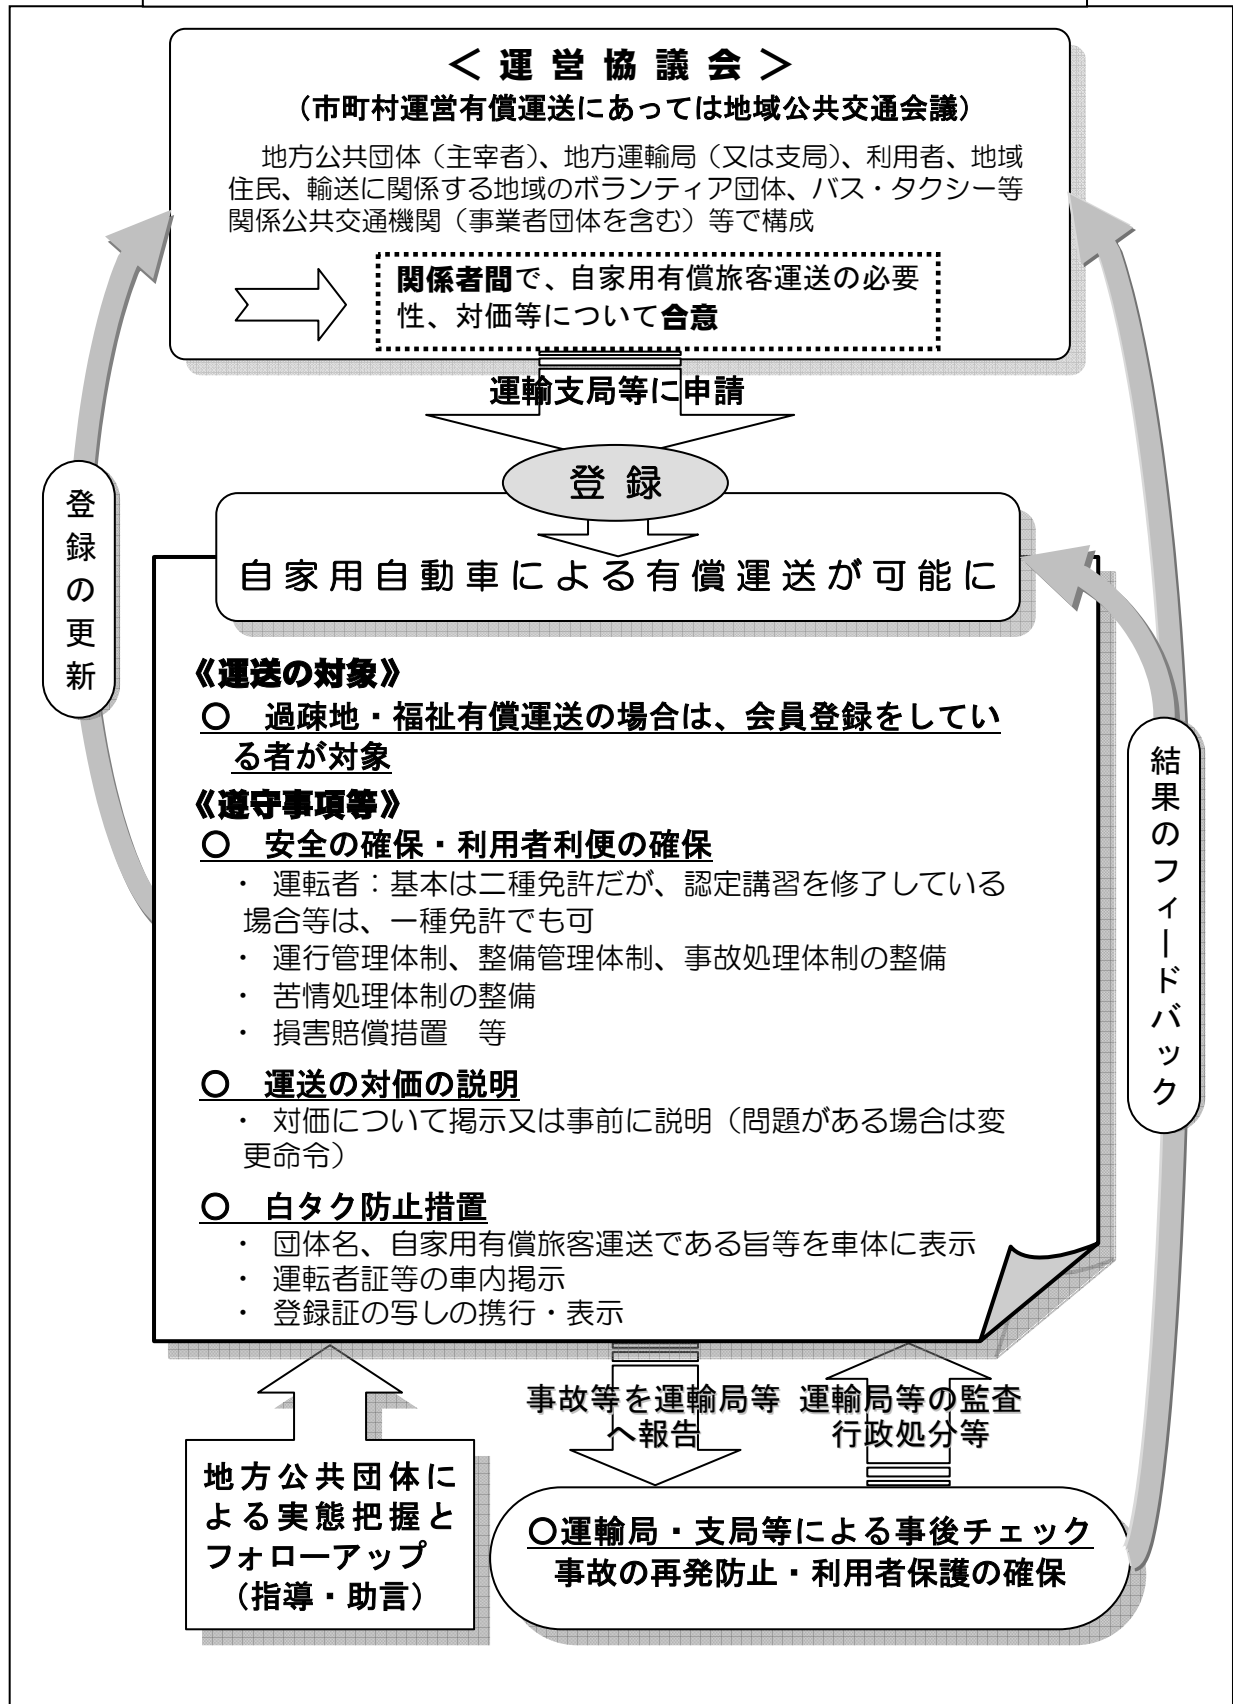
＜運営協議会＞
（市町村運営有償運送にあっては地域公共交通会議）

地方公共団体（主宰者）、地方運輸局（又は支局）、利用者、地域住民、輸送に関係する地域のボランティア団体、バス・タクシー等関係公共交通機関（事業者団体を含む）等で構成

関係者間で、自家用有償旅客運送の必要性、対価等について合意

運輸支局等に申請

登録

自家用自動車による有償運送が可能に

登録の更新

結果のフィードバック

《運送の対象》
○　過疎地・福祉有償運送の場合は、会員登録をしている者が対象

《遵守事項等》
○　安全の確保・利用者利便の確保
・ 運転者：基本は二種免許だが、認定講習を修了している場合等は、一種免許でも可
・ 運行管理体制、整備管理体制、事故処理体制の整備
・ 苦情処理体制の整備
・ 損害賠償措置　等

○　運送の対価の説明
・ 対価について掲示又は事前に説明（問題がある場合は変更命令）

○　白タク防止措置
・ 団体名、自家用有償旅客運送である旨等を車体に表示
・ 運転者証等の車内掲示
・ 登録証の写しの携行・表示

地方公共団体による実態把握とフォローアップ（指導・助言）

事故等を運輸局等へ報告

運輸局等の監査行政処分等

○運輸局・支局等による事後チェック
事故の再発防止・利用者保護の確保